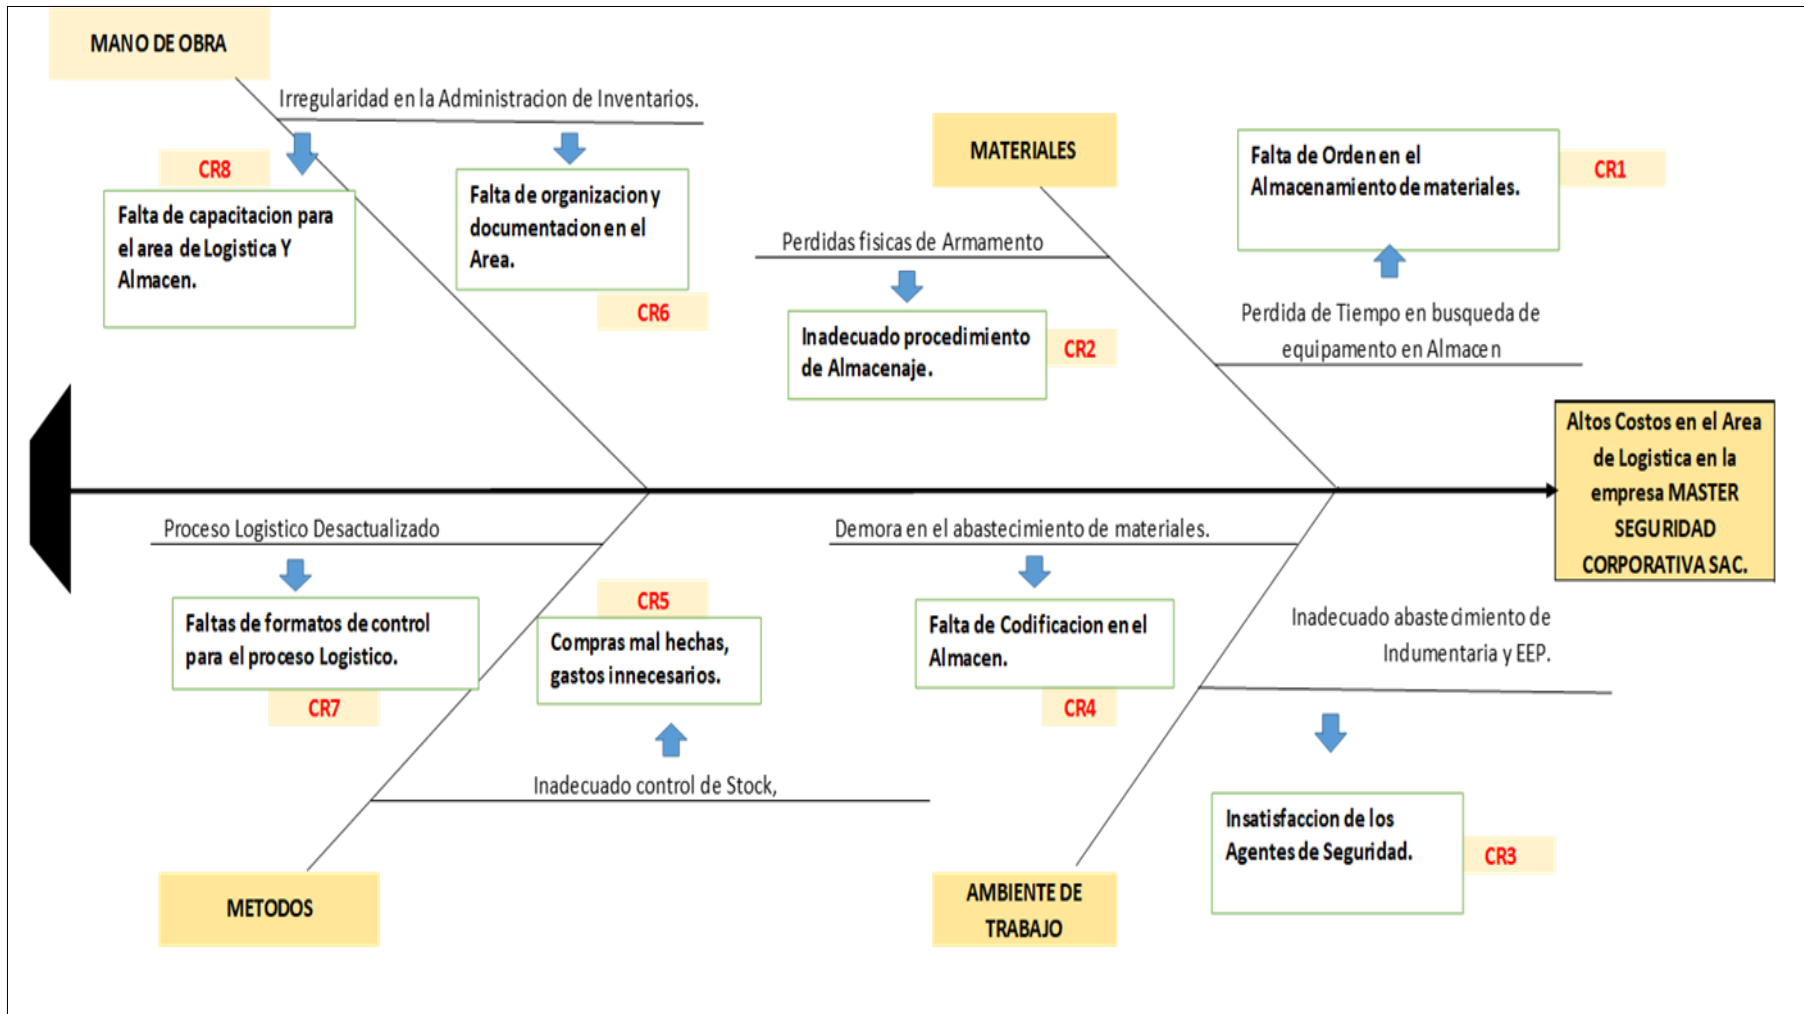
MANO DE OBRA

Irregularidad en la Administracion de Inventarios.

CR8

Falta de capacitacion para el area de Logistica Y Almacen.

Falta de organizacion y documentacion en el Area.

CR6

MATERIALES

Perdidas fisicas de Armamento

Inadecuado procedimiento de Almacenaje.

CR2

Falta de Orden en el Almacenamiento de materiales.

CR1

Perdida de Tiempo en busqueda de equipamento en Almacen

Altos Costos en el Area de Logistica en la empresa MASTER SEGURIDAD CORPORATIVA SAC.

Proceso Logistico Desactualizado

Faltas de formatos de control para el proceso Logistico.

CR7

CR5

Compras mal hechas, gastos innecesarios.

Inadecuado control de Stock,

METODOS

Demora en el abastecimiento de materiales.

Falta de Codificacion en el Almacen.

CR4

Inadecuado abastecimiento de Indumentaria y EEP.

Insatisfaccion de los Agentes de Seguridad.

CR3

AMBIENTE DE TRABAJO